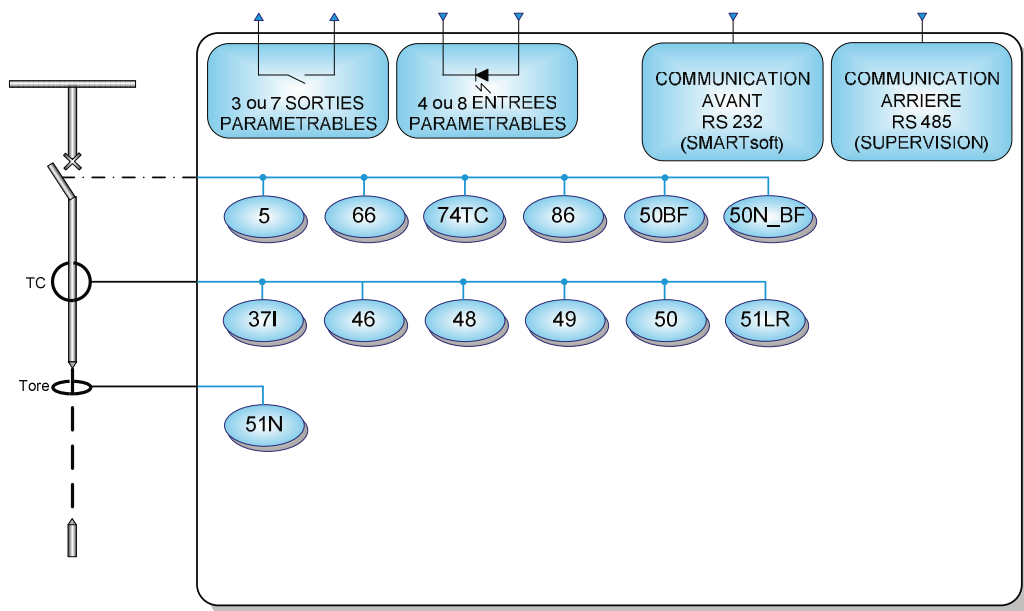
3 ou 7 SORTIES PARAMETRABLES

4 ou 8 ENTREES PARAMETRABLES

COMMUNICATION AVANT RS 232 (SMARTsoft)

COMMUNICATION ARRIERE RS 485 (SUPERVISION)

5
66
74TC
86
50BF
50N_BF

TC

37I
46
48
49
50
51LR

Tore

51N